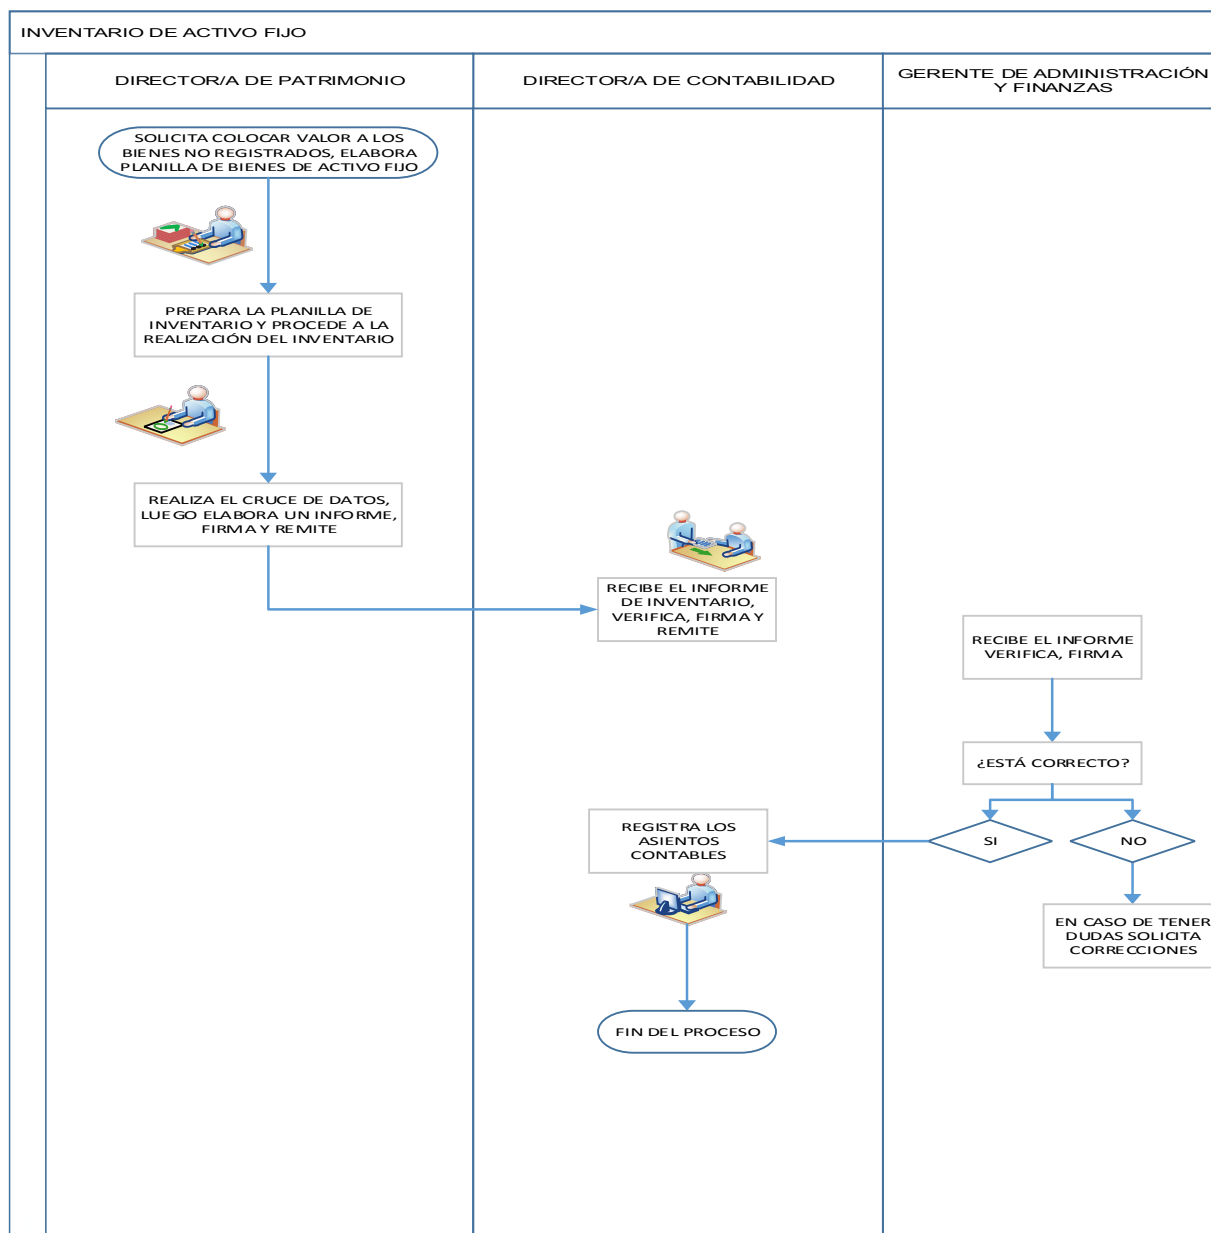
INVENTARIO DE ACTIVO FIJO

DIRECTOR/A DE PATRIMONIO

DIRECTOR/A DE CONTABILIDAD

GERENTE DE ADMINISTRACIÓN Y FINANZAS

SOLICITA COLOCAR VALOR A LOS BIENES NO REGISTRADOS, ELABORA PLANILLA DE BIENES DE ACTIVO FIJO

PREPARA LA PLANILLA DE INVENTARIO Y PROCEDE A LA REALIZACIÓN DEL INVENTARIO

REALIZA EL CRUCE DE DATOS, LUEGO ELABORA UN INFORME, FIRMA Y REMITE

RECIBE EL INFORME DE INVENTARIO, VERIFICA, FIRMA Y REMITE

RECIBE EL INFORME VERIFICA, FIRMA

¿ESTÁ CORRECTO?

SI

NO

REGISTRA LOS ASIENTOS CONTABLES

EN CASO DE TENER DUDAS SOLICITA CORRECCIONES

FIN DEL PROCESO